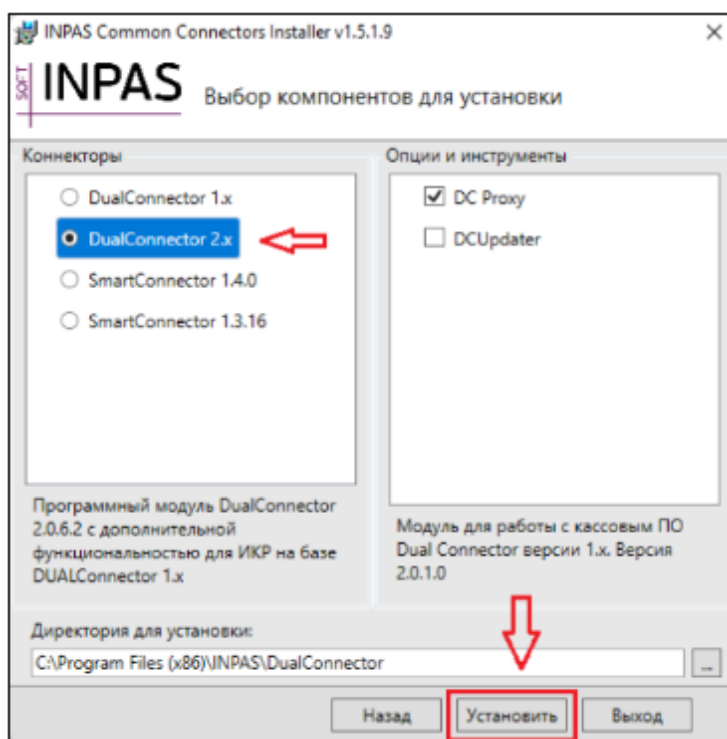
INPAS Common Connectors Installer v1.5.1.9

SOFT INPAS Выбор компонентов для установки

Коннекторы

DualConnector 1.x

DualConnector 2.x

SmartConnector 1.4.0

SmartConnector 1.3.16

Программный модуль DualConnector 2.0.6.2 с дополнительной функциональностью для ИКР на базе DUALConnector 1.x

Опции и инструменты

DC Proxy

DCUpdater

Модуль для работы с кассовым ПО Dual Connector версии 1.x. Версия 2.0.1.0

Директория для установки:

C:\Program Files (x86)\INPAS\DualConnector

...

Назад

Установить

Выход